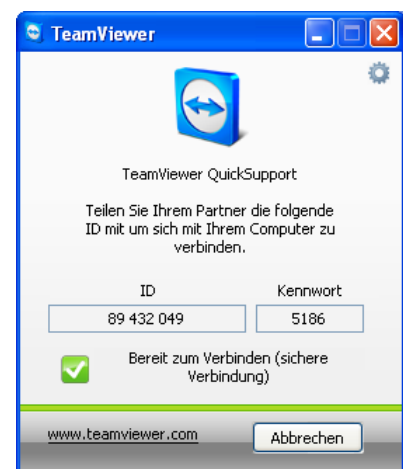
TeamViewer

TeamViewer QuickSupport

Teilen Sie Ihrem Partner die folgende ID mit um sich mit Ihrem Computer zu verbinden.

| ID | Kennwort |
|---|---|
| 89 432 049 | 5186 |

Bereit zum Verbinden (sichere Verbindung)

www.teamviewer.com

Abbrechen